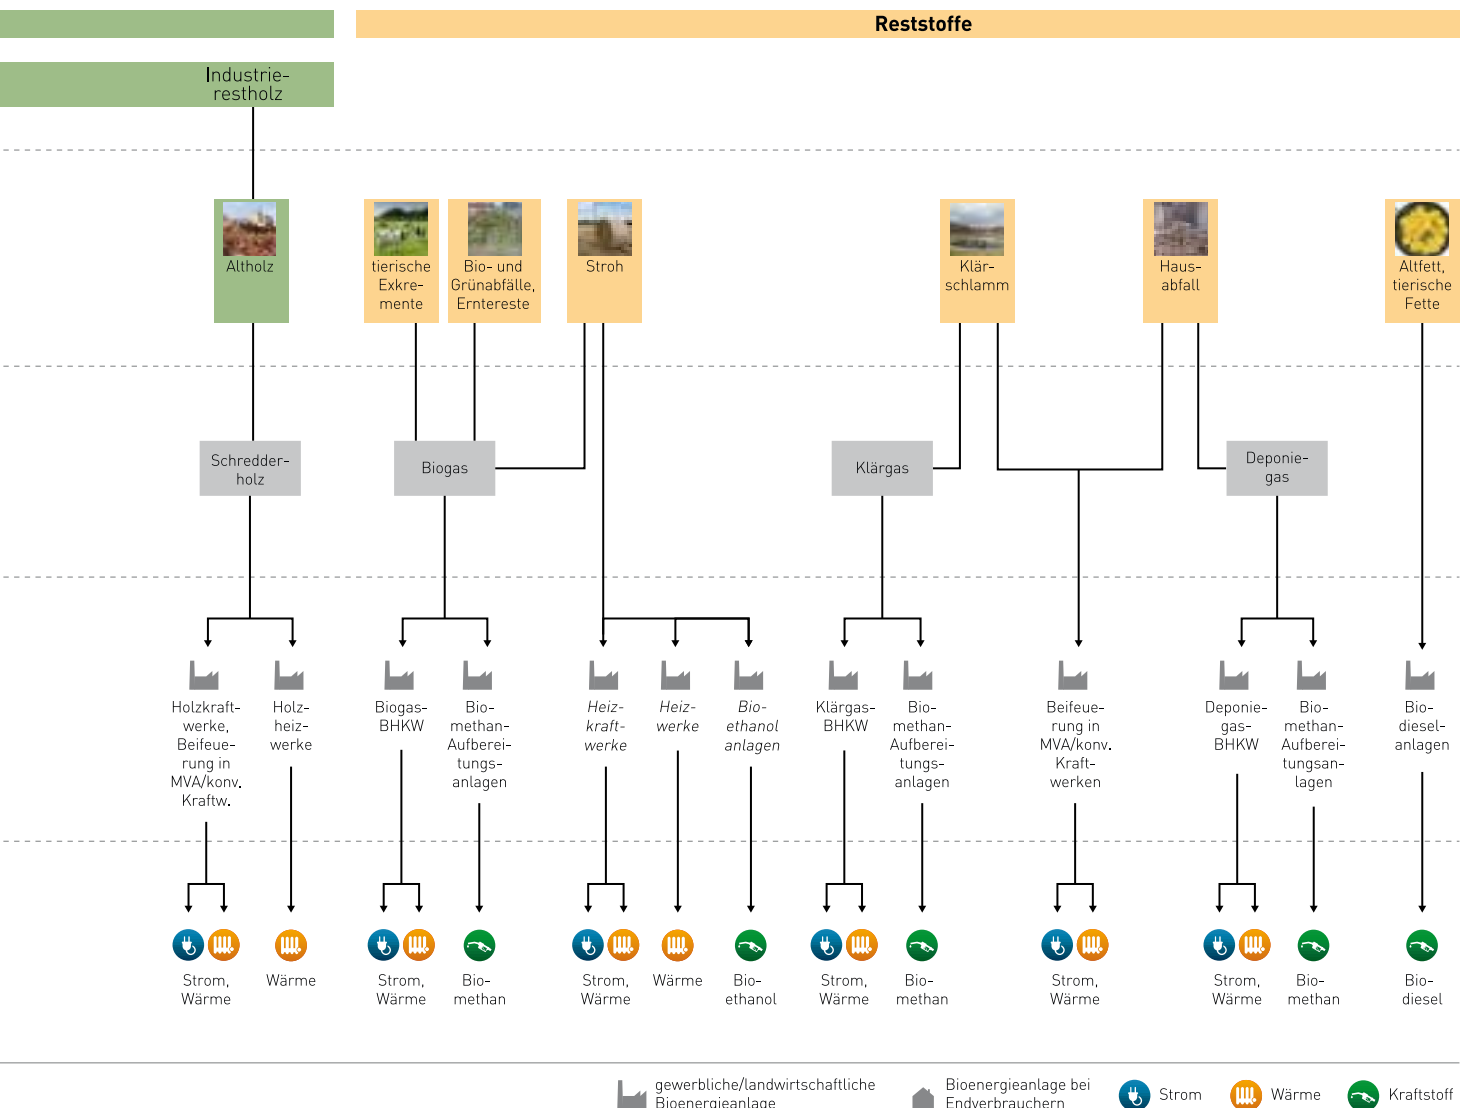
Reststoffe

Industrierestholz

Altholz

tierische Exkremente

Bio- und Grünabfälle, Erntereste

Stroh

Klärschlamm

Hausabfall

Altfett, tierische Fette

Schredderholz

Biogas

Klärgas

Deponiegas

Holzkraftwerke, Beifeuerung in MVA/konv. Kraftw.

Holzheizwerke

Biogas-BHKW

Biomethan-Aufbereitungsanlagen

Heizkraftwerke

Heizwerke

Bioethanol anlagen

Klärgas-BHKW

Biomethan-Aufbereitungsanlagen

Beifeuerung in MVA/konv. Kraftwerken

Deponiegas-BHKW

Biomethan-Aufbereitungsanlagen

Biodieselanlagen

Strom, Wärme

Wärme

Strom, Wärme

Biomethan

Strom, Wärme

Wärme

Bioethanol

Strom, Wärme

Biomethan

Strom, Wärme

Strom, Wärme

Biomethan

Biodiesel

gewerbliche/landwirtschaftliche Bioenergieanlage

Bioenergieanlage bei Endverbrauchern

Strom

Wärme

Kraftstoff